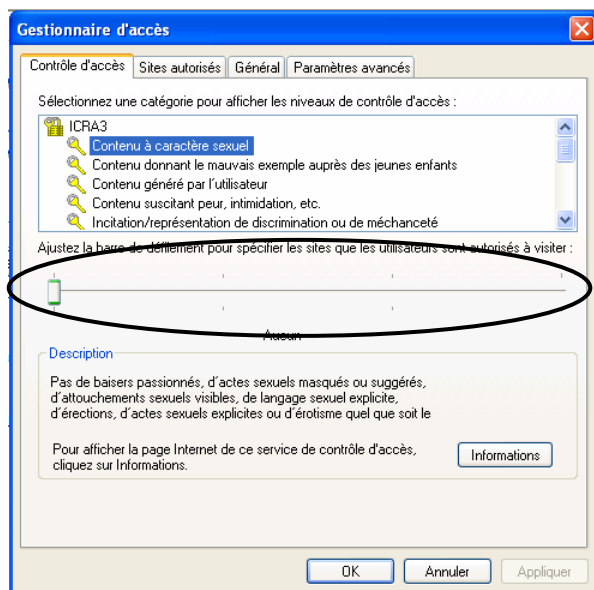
Gestionnaire d'accès

Contrôle d'accès | Sites autorisés | Général | Paramètres avancés

Sélectionnez une catégorie pour afficher les niveaux de contrôle d'accès :

ICRA3
Contenu à caractère sexuel
Contenu donnant le mauvais exemple auprès des jeunes enfants
Contenu généré par l'utilisateur
Contenu suscitant peur, intimidation, etc.
Incitation/représentation de discrimination ou de méchanceté

Ajustez la barre de défilement pour spécifier les sites que les utilisateurs sont autorisés à visiter :

Aucun

Description

Pas de baisers passionnés, d'actes sexuels masqués ou suggérés, d'attouchements sexuels visibles, de langage sexuel explicite, d'érections, d'actes sexuels explicites ou d'érotisme quel que soit le

Pour afficher la page Internet de ce service de contrôle d'accès, cliquez sur Informations.

Informations

OK | Annuler | Appliquer